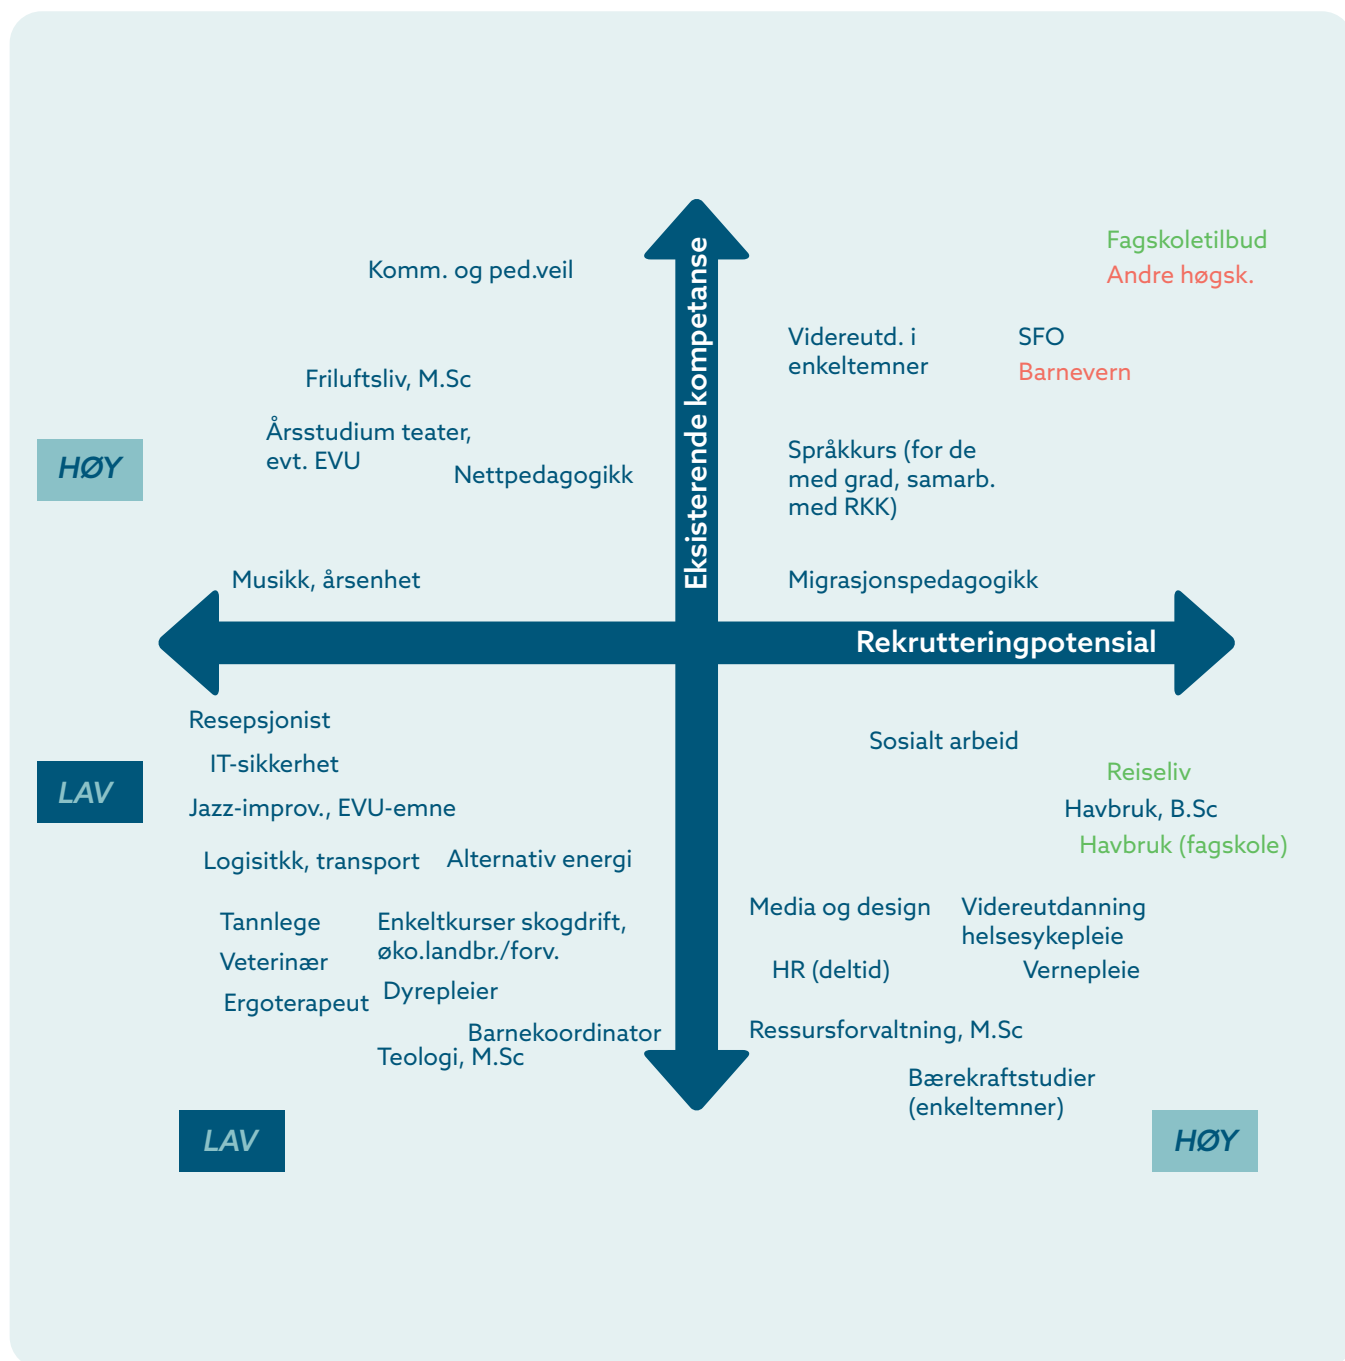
Fagskoletilbud
Andre høgsk.

Komm. og ped.veil

Eksisterende kompetanse

Videreutd. i enkeltemner

SFO
Barnevern

Friluftsliv, M.Sc

Årsstudium teater, evt. EVU

HØY

Nettpedagogikk

Språkkurs (for de med grad, samarb. med RKK)

Musikk, årsenhet

Migrasjonspedagogikk

Rekrutteringpotensial

Resepsjonist

Sosialt arbeid

IT-sikkerhet

LAV

Reiseliv

Jazz-improv., EVU-emne

Havbruk, B.Sc
Havbruk (fagskole)

Logisitkk, transport

Alternativ energi

Media og design

Videreutdanning helsesykepleie

Tannlege

Enkeltkurser skogdrift, øko.landbr./forv.

Veterinær

HR (deltid)

Vernepleie

Dyrepleier

Ergoterapeut

Barnekoordinator

Ressursforvaltning, M.Sc

Teologi, M.Sc

Bærekraftstudier (enkeltemner)

LAV

HØY